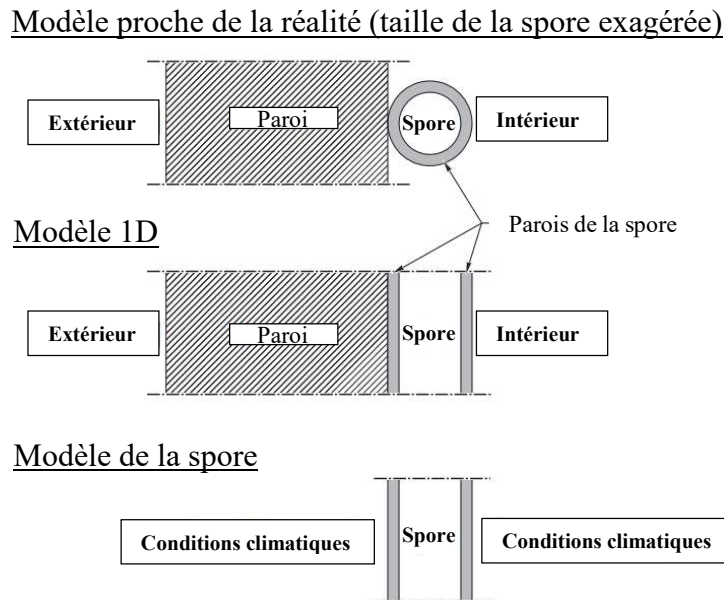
Modèle proche de la réalité (taille de la spore exagérée)

Extérieur

Paroi

Spore

Intérieur

Modèle 1D

Parois de la spore

Extérieur

Paroi

Spore

Intérieur

Modèle de la spore

Conditions climatiques

Spore

Conditions climatiques